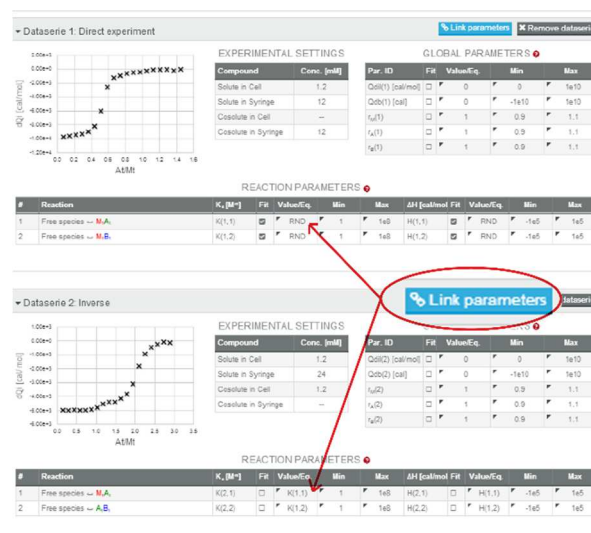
▾ Dataserie 1: Direct experiment

Link parameters ✖ Remove dataseri

0.00e+0
-2.00e+4
-4.00e+4
-6.00e+4
-8.00e+4
-1.00e+5
-1.20e+5
dQi [cal/mol]
0.0 0.2 0.4 0.6 0.8 1.0 1.2 1.4 1.6
At/Mt

EXPERIMENTAL SETTINGS

| Compound | Conc. [mM] |
|---|---|
| Solute in Cell | 1.2 |
| Solute in Syringe | 12 |
| Cosolute in Cell | -- |
| Cosolute in Syringe | 12 |

GLOBAL PARAMETERS

| Par. ID | Fit | Value/Eq. | Min | Max |
|---|---|---|---|---|
| Qdil(1) [cal/mol] | ☐ | 0 | 0 | 1e10 |
| Qdb(1) [cal] | ☐ | 0 | -1e10 | 1e10 |
| $r_M(1)$ | ☐ | 1 | 0.9 | 1.1 |
| $r_A(1)$ | ☐ | 1 | 0.9 | 1.1 |
| $r_B(1)$ | ☐ | 1 | 0.9 | 1.1 |

REACTION PARAMETERS

| # | Reaction | $K_i$ [M⁻ⁿ] | Fit | Value/Eq. | Min | Max | ΔH [cal/mol] | Fit | Value/Eq. | Min | Max |
|---|---|---|---|---|---|---|---|---|---|---|---|
| 1 | Free species ⇌ M.A. | K(1,1) | ☑ | RND | 1 | 1e8 | H(1,1) | ☑ | RND | -1e5 | 1e5 |
| 2 | Free species ⇌ M.B. | K(1,2) | ☑ | RND | 1 | 1e8 | H(1,2) | ☑ | RND | -1e5 | 1e5 |

▾ Dataserie 2: Inverse

Link parameters dataseri

1.00e+3
0.00e+0
-1.00e+3
-2.00e+3
-3.00e+3
-4.00e+3
-5.00e+3
-6.00e+3
dQi [cal/mol]
0.0 0.5 1.0 1.5 2.0 2.5 3.0 3.5
At/Mt

EXPERIMENTAL SETTINGS

| Compound | Conc. [mM] |
|---|---|
| Solute in Cell | 1.2 |
| Solute in Syringe | 24 |
| Cosolute in Cell | 12 |
| Cosolute in Syringe | -- |

| Par. ID | Fit | Value/Eq. | Min | Max |
|---|---|---|---|---|
| Qdil(2) [cal/mol] | ☐ | 0 | 0 | 1e10 |
| Qdb(2) [cal] | ☐ | 0 | -1e10 | 1e10 |
| $r_M(2)$ | ☐ | 1 | 0.9 | 1.1 |
| $r_A(2)$ | ☐ | 1 | 0.9 | 1.1 |
| $r_B(2)$ | ☐ | 1 | 0.9 | 1.1 |

REACTION PARAMETERS

| # | Reaction | $K_i$ [M⁻ⁿ] | Fit | Value/Eq. | Min | Max | ΔH [cal/mol] | Fit | Value/Eq. | Min | Max |
|---|---|---|---|---|---|---|---|---|---|---|---|
| 1 | Free species ⇌ M.A. | K(2,1) | ☐ | K(1,1) | 1 | 1e8 | H(2,1) | ☐ | H(1,1) | -1e5 | 1e5 |
| 2 | Free species ⇌ A.B. | K(2,2) | ☐ | K(1,2) | 1 | 1e8 | H(2,2) | ☐ | H(1,2) | -1e5 | 1e5 |